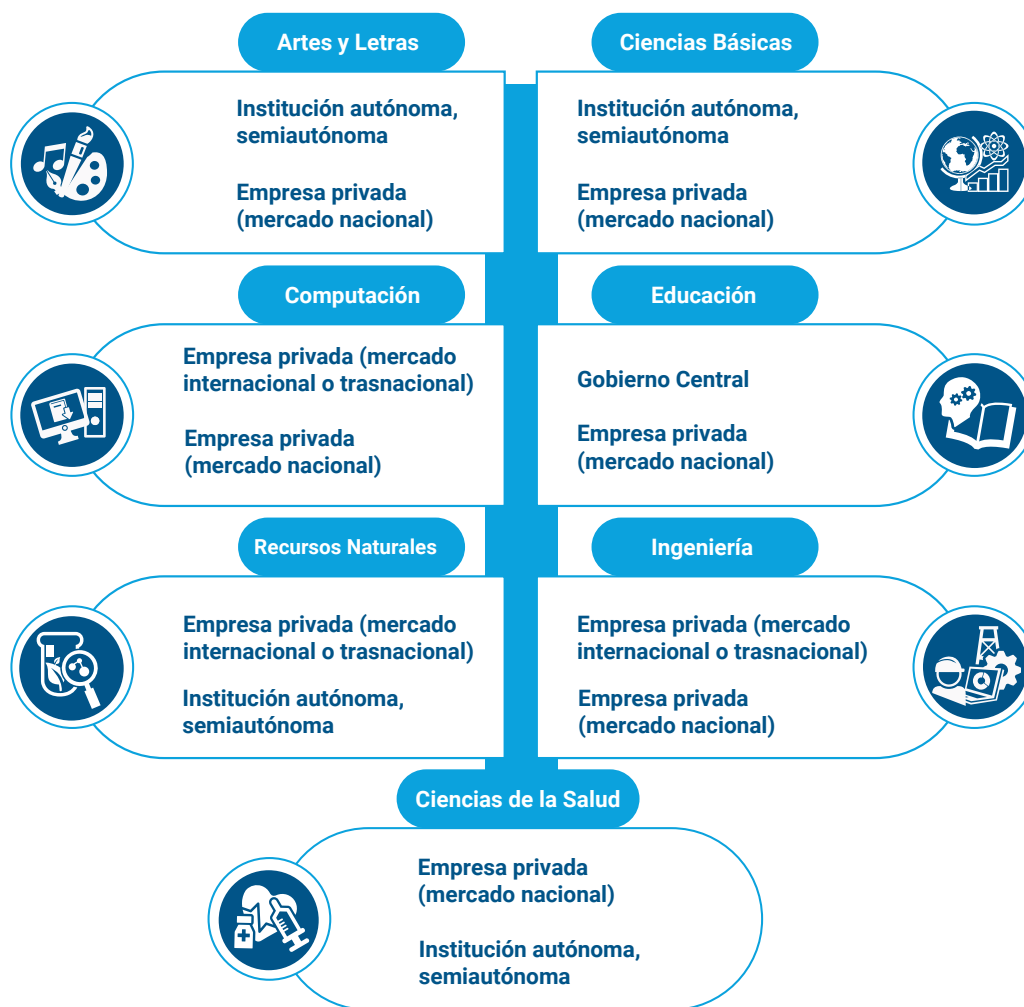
Artes y Letras

Institución autónoma, semiautónoma

Empresa privada (mercado nacional)

Ciencias Básicas

Institución autónoma, semiautónoma

Empresa privada (mercado nacional)

Computación

Empresa privada (mercado internacional o trasnacional)

Empresa privada (mercado nacional)

Educación

Gobierno Central

Empresa privada (mercado nacional)

Recursos Naturales

Empresa privada (mercado internacional o trasnacional)

Institución autónoma, semiautónoma

Ingeniería

Empresa privada (mercado internacional o trasnacional)

Empresa privada (mercado nacional)

Ciencias de la Salud

Empresa privada (mercado nacional)

Institución autónoma, semiautónoma